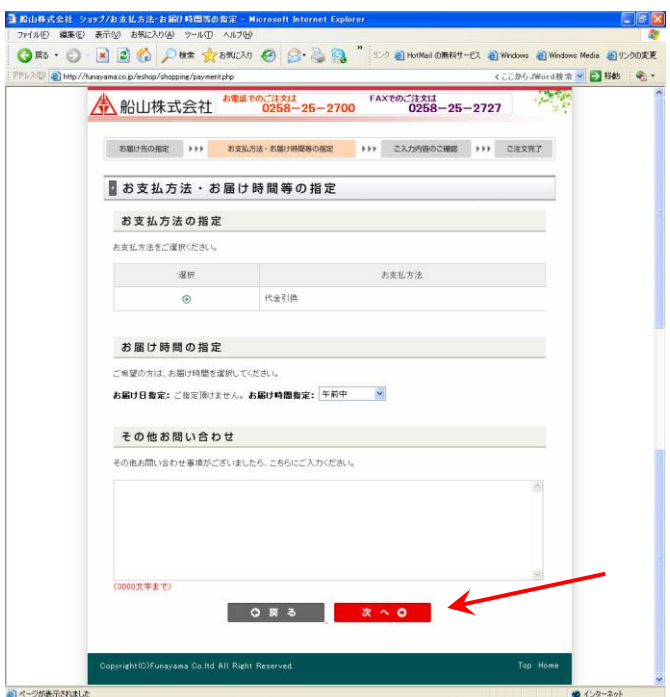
船山株式会社 ショップ/お支払方法・お届け時間等の指定 - Microsoft Internet Explorer

ファイル(F) 編集(E) 表示(V) お気に入り(A) ツール(T) ヘルプ(H)

戻る 検索 お気に入り リンク HotMail の無料サービス Windows Windows Media リンクの変更

アドレス(D) http://funayama.co.jp/eshop/shopping/payment.php ここから JWord検索 移動

船山株式会社 お電話でのご注文は 0258−25−2700 FAXでのご注文は 0258−25−2727

お届け先の指定 ▸▸▸ お支払方法・お届け時間等の指定 ▸▸▸ ご入力内容のご確認 ▸▸▸ ご注文完了

お支払方法・お届け時間等の指定

お支払方法の指定

お支払方法をご選択ください。

| 選択 | お支払方法 |
|---|---|
| ⊙ | 代金引換 |

お届け時間の指定

ご希望の方は、お届け時間を選択してください。

お届け日指定: ご指定頂けません。 お届け時間指定: 午前中

その他お問い合わせ

その他お問い合わせ事項がございましたら、こちらにご入力ください。

(3000文字まで)

戻る

次へ

Copyright(C)Funayama Co.ltd All Right Reserved.

Top Home

ページが表示されました

インターネット